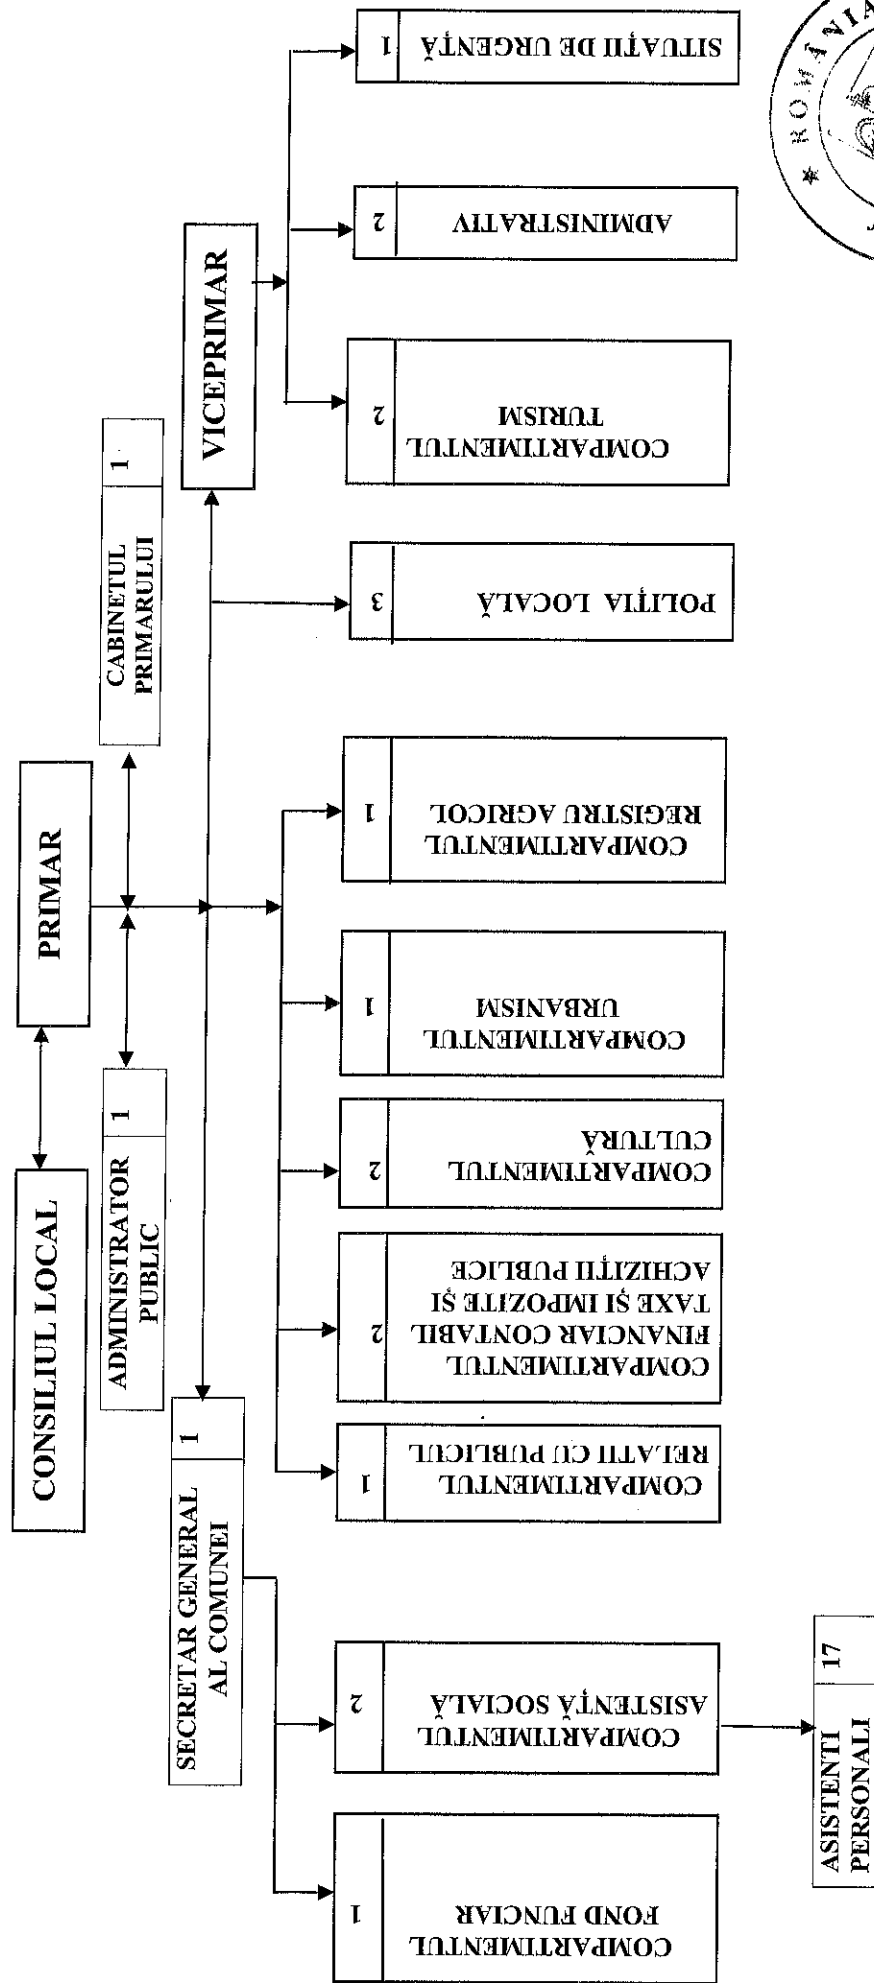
CONSILIUL LOCAL

PRIMAR

ADMINISTRATOR PUBLIC | 1

CABINETUL PRIMARULUI | 1

VICEPRIMAR

SECRETAR GENERAL AL COMUNEI | 1

COMPARTIMENTUL RELAȚII CU PUBLICUL | 1

COMPARTIMENTUL FINANCIAR CONTABIL TAXE ȘI IMPOZITE ȘI ACHIZIȚII PUBLICE | 2

COMPARTIMENTUL CULTURĂ | 2

COMPARTIMENTUL URBANISM | 1

COMPARTIMENTUL REGISTRU AGRICOL | 1

POLIȚIA LOCALĂ | 3

COMPARTIMENTUL TURISM | 2

ADMINISTRATIV | 2

SITUAȚII DE URGENȚĂ | 1

COMPARTIMENTUL FOND FUNCIAR | 1

COMPARTIMENTUL ASISTENȚĂ SOCIALĂ | 2

ASISTENTI PERSONALI | 17

ROMÂNIA